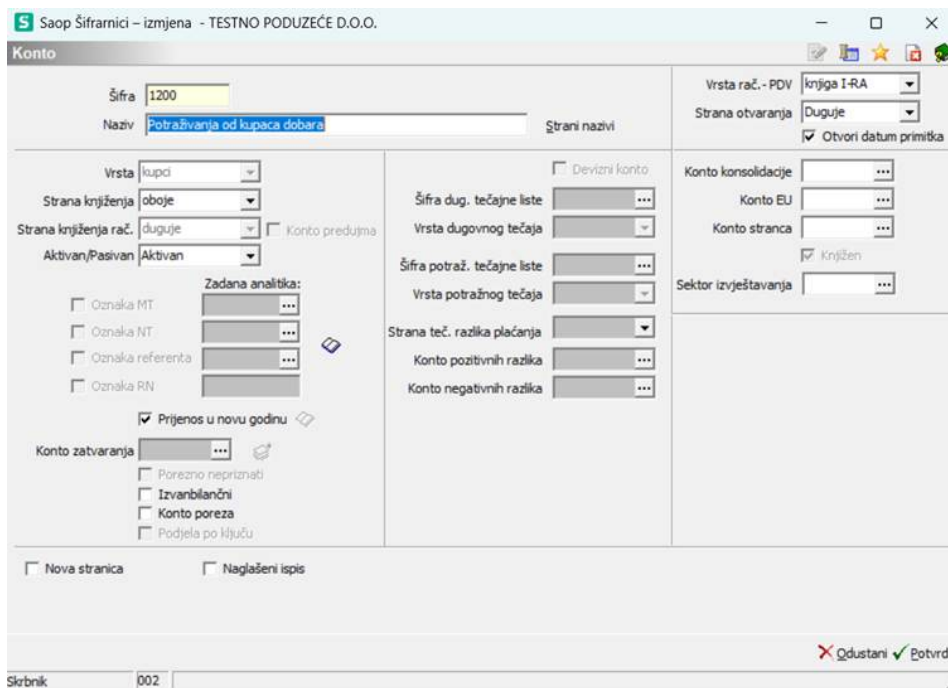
S Saop Šifrarnici – izmjena - TESTNO PODUZEĆE D.O.O.

Konto

Šifra 1200
Naziv Potraživanja od kupaca dobara
Strani nazivi

Vrsta rač.- PDV knjiga I-RA
Strana otvaranja Duguje
Otvori datum primitka

Vrsta kupci
Strana knjiženja oboje
Strana knjiženja rač. duguje
Konto predujma
Aktivan/Pasivan Aktivan
Zadana analitika:
Oznaka MT
Oznaka NT
Oznaka referenta
Oznaka RN
Prijenos u novu godinu
Konto zatvaranja
Porezno nepriznati
Izvanbilančni
Konto poreza
Podjela po ključu

Devizni konto
Šifra dug. tečajne liste
Vrsta dugovnog tečaja
Šifra potraž. tečajne liste
Vrsta potražnog tečaja
Strana teč. razlika plaćanja
Konto pozitivnih razlika
Konto negativnih razlika

Konto konsolidacije
Konto EU
Konto stranca
Knjižen
Sektor izvještavanja

Nova stranica
Naglašeni ispis

Odustani Potvrd

Skrbnik 002